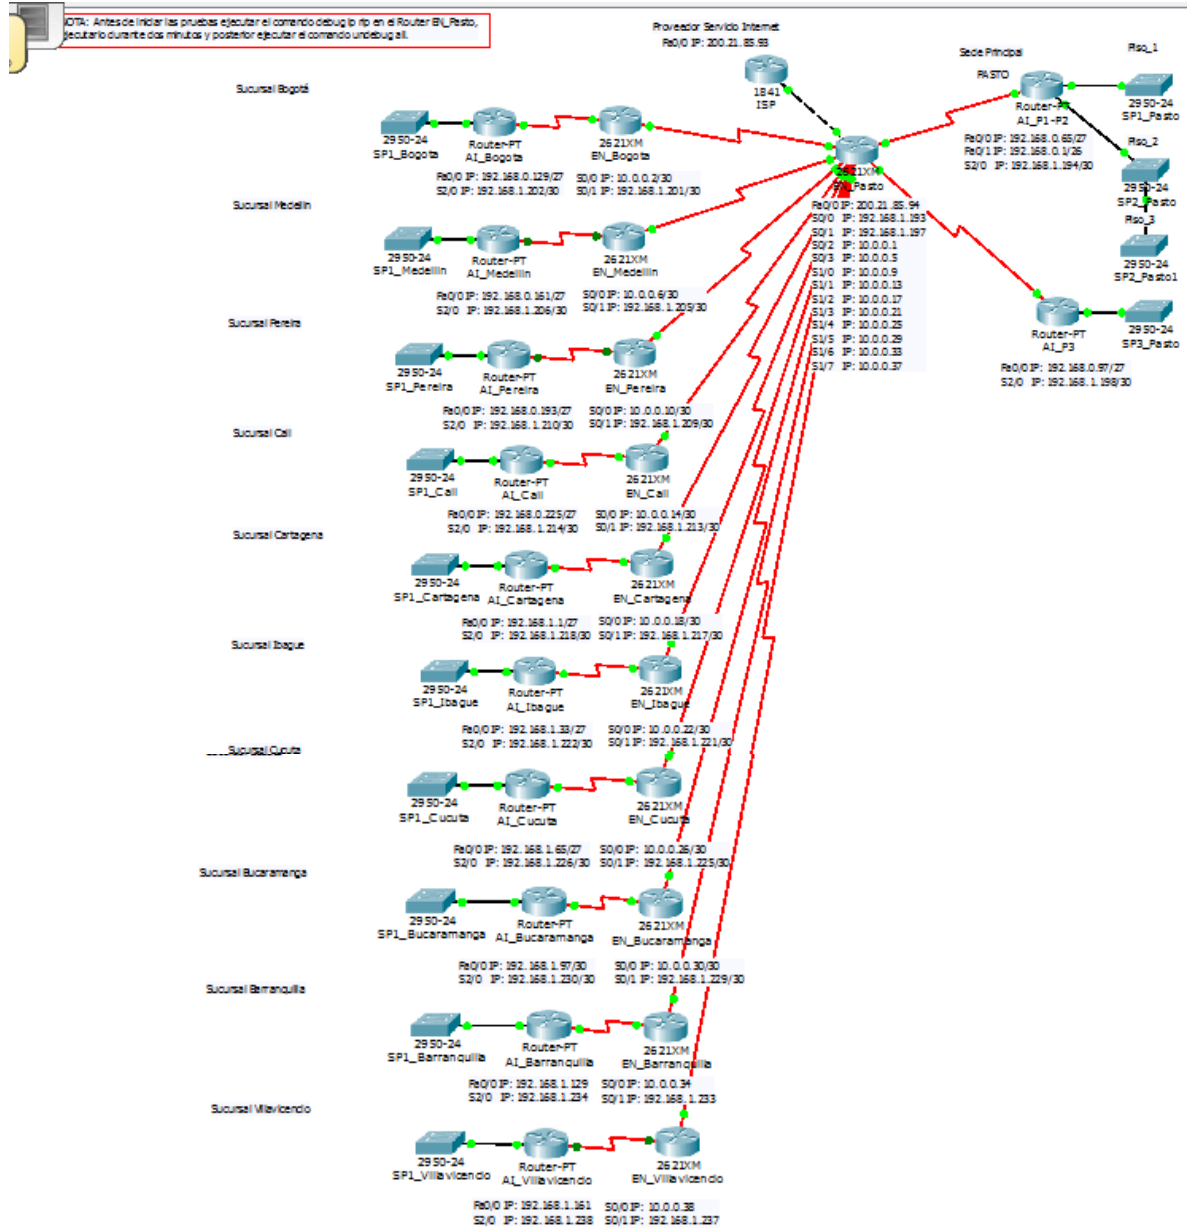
NOTA: Antes de iniciar las pruebas ejecutar el comando debug ip rip en el Router EN_Pasto, ejecutarlo durante dos minutos y posterior ejecutar el comando undebug all.

Proveedor Servicio Internet
Fa0/0 IP: 200.21.85.93
1841
ISP

Sede Principal
PASTO
Router-PT
AI_P1-P2
Fa0/0 IP: 192.168.0.65/27
Fa0/1 IP: 192.168.0.1/26
S2/0 IP: 192.168.1.194/30

Piso_1
2950-24
SP1_Pasto
Piso_2
2950-24
SP2_Pasto
Piso_3
2950-24
SP2_Pasto1

Router-PT
AI_P3
Fa0/0 IP: 192.168.0.97/27
S2/0 IP: 192.168.1.198/30
2950-24
SP3_Pasto

2621XM
EN_Pasto
Fa0/0 IP: 200.21.85.94
S0/0 IP: 192.168.1.193
S0/1 IP: 192.168.1.197
S0/2 IP: 10.0.0.1
S0/3 IP: 10.0.0.5
S1/0 IP: 10.0.0.9
S1/1 IP: 10.0.0.13
S1/2 IP: 10.0.0.17
S1/3 IP: 10.0.0.21
S1/4 IP: 10.0.0.25
S1/5 IP: 10.0.0.29
S1/6 IP: 10.0.0.33
S1/7 IP: 10.0.0.37

Sucursal Bogotá
2950-24
SP1_Bogota
Router-PT
AI_Bogota
2621XM
EN_Bogota
Fa0/0 IP: 192.168.0.129/27
S2/0 IP: 192.168.1.202/30
S0/0 IP: 10.0.0.2/30
S0/1 IP: 192.168.1.201/30

Sucursal Medellin
2950-24
SP1_Medellin
Router-PT
AI_Medellin
2621XM
EN_Medellin
Fa0/0 IP: 192.168.0.161/27
S2/0 IP: 192.168.1.206/30
S0/0 IP: 10.0.0.6/30
S0/1 IP: 192.168.1.205/30

Sucursal Pereira
2950-24
SP1_Pereira
Router-PT
AI_Pereira
2621XM
EN_Pereira
Fa0/0 IP: 192.168.0.193/27
S2/0 IP: 192.168.1.210/30
S0/0 IP: 10.0.0.10/30
S0/1 IP: 192.168.1.209/30

Sucursal Cali
2950-24
SP1_Cali
Router-PT
AI_Cali
2621XM
EN_Cali
Fa0/0 IP: 192.168.0.225/27
S2/0 IP: 192.168.1.214/30
S0/0 IP: 10.0.0.14/30
S0/1 IP: 192.168.1.213/30

Sucursal Cartagena
2950-24
SP1_Cartagena
Router-PT
AI_Cartagena
2621XM
EN_Cartagena
Fa0/0 IP: 192.168.1.1/27
S2/0 IP: 192.168.1.218/30
S0/0 IP: 10.0.0.18/30
S0/1 IP: 192.168.1.217/30

Sucursal Ibague
2950-24
SP1_Ibague
Router-PT
AI_Ibague
2621XM
EN_Ibague
Fa0/0 IP: 192.168.1.33/27
S2/0 IP: 192.168.1.222/30
S0/0 IP: 10.0.0.22/30
S0/1 IP: 192.168.1.221/30

Sucursal Cucuta
2950-24
SP1_Cucuta
Router-PT
AI_Cucuta
2621XM
EN_Cucuta
Fa0/0 IP: 192.168.1.65/27
S2/0 IP: 192.168.1.226/30
S0/0 IP: 10.0.0.26/30
S0/1 IP: 192.168.1.225/30

Sucursal Bucaramanga
2950-24
SP1_Bucaramanga
Router-PT
AI_Bucaramanga
2621XM
EN_Bucaramanga
Fa0/0 IP: 192.168.1.97/30
S2/0 IP: 192.168.1.230/30
S0/0 IP: 10.0.0.30/30
S0/1 IP: 192.168.1.229/30

Sucursal Barranquilla
2950-24
SP1_Barranquilla
Router-PT
AI_Barranquilla
2621XM
EN_Barranquilla
Fa0/0 IP: 192.168.1.129
S2/0 IP: 192.168.1.234
S0/0 IP: 10.0.0.34
S0/1 IP: 192.168.1.233

Sucursal Villavicencio
2950-24
SP1_Villavicencio
Router-PT
AI_Villavicencio
2621XM
EN_Villavicencio
Fa0/0 IP: 192.168.1.161
S2/0 IP: 192.168.1.238
S0/0 IP: 10.0.0.38
S0/1 IP: 192.168.1.237